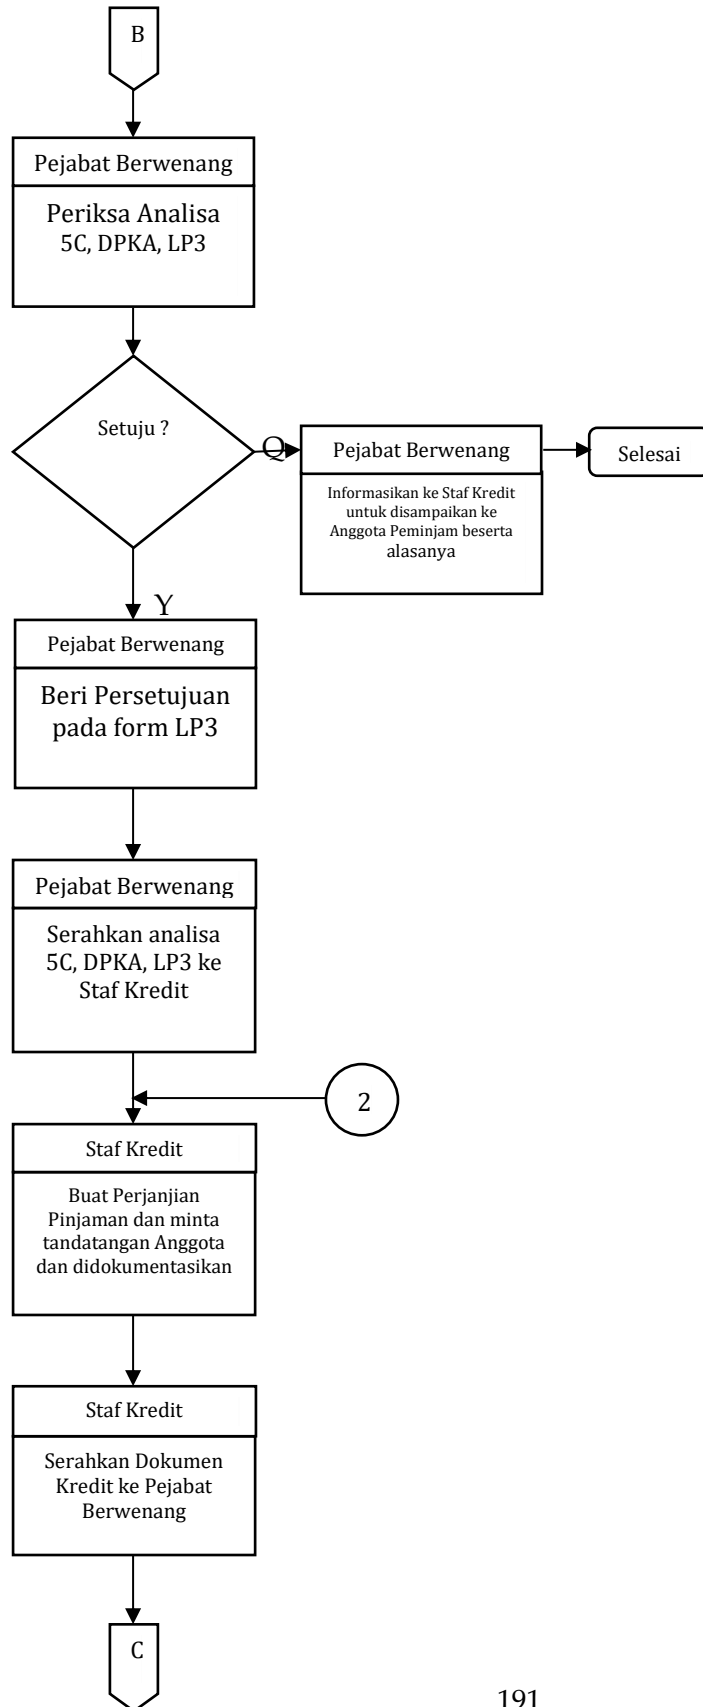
B

Pejabat Berwenang

Periksa Analisa 5C, DPKA, LP3

Setuju ?

Q

Pejabat Berwenang

Informasikan ke Staf Kredit untuk disampaikan ke Anggota Peminjam beserta alasanya

Selesai

Y

Pejabat Berwenang

Beri Persetujuan pada form LP3

Pejabat Berwenang

Serahkan analisa 5C, DPKA, LP3 ke Staf Kredit

2

Staf Kredit

Buat Perjanjian Pinjaman dan minta tandatangan Anggota dan didokumentasikan

Staf Kredit

Serahkan Dokumen Kredit ke Pejabat Berwenang

C

191